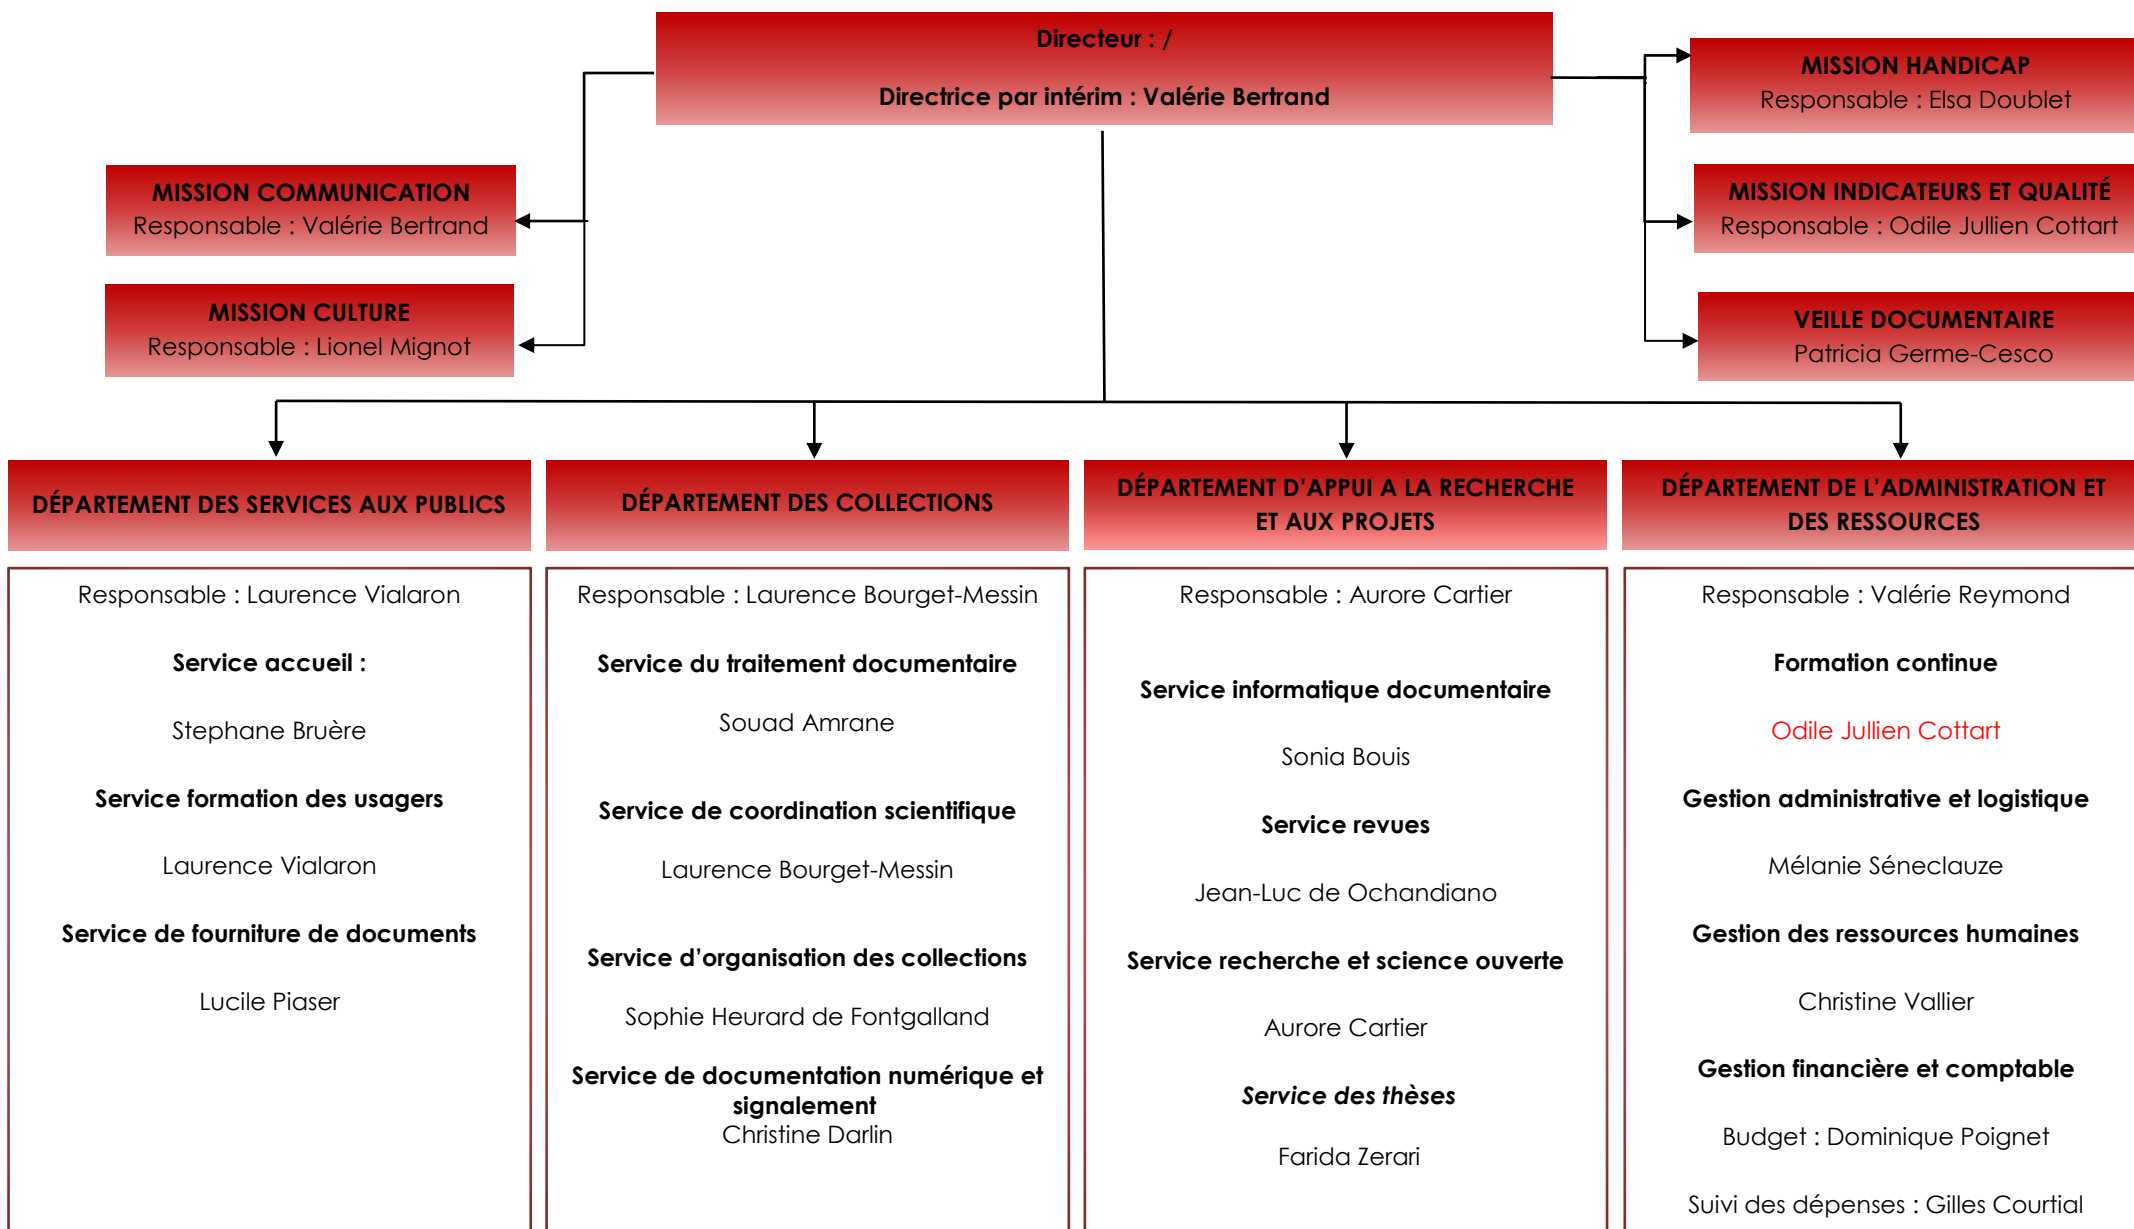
Directeur : /

Directrice par intérim : Valérie Bertrand

MISSION COMMUNICATION
Responsable : Valérie Bertrand

MISSION CULTURE
Responsable : Lionel Mignot

MISSION HANDICAP
Responsable : Elsa Doublet

MISSION INDICATEURS ET QUALITÉ
Responsable : Odile Jullien Cottart

VEILLE DOCUMENTAIRE
Patricia Germe-Cesco

DÉPARTEMENT DES SERVICES AUX PUBLICS

Responsable : Laurence Vialaron

Service accueil :

Stephane Bruère

Service formation des usagers

Laurence Vialaron

Service de fourniture de documents

Lucile Piaser

DÉPARTEMENT DES COLLECTIONS

Responsable : Laurence Bourget-Messin

Service du traitement documentaire

Souad Amrane

Service de coordination scientifique

Laurence Bourget-Messin

Service d'organisation des collections

Sophie Heurard de Fontgalland

Service de documentation numérique et signalement
Christine Darlin

DÉPARTEMENT D'APPUI A LA RECHERCHE ET AUX PROJETS

Responsable : Aurore Cartier

Service informatique documentaire

Sonia Bouis

Service revues

Jean-Luc de Ochandiano

Service recherche et science ouverte

Aurore Cartier

Service des thèses

Farida Zerari

DÉPARTEMENT DE L'ADMINISTRATION ET DES RESSOURCES

Responsable : Valérie Reymond

Formation continue

Odile Jullien Cottart

Gestion administrative et logistique

Mélanie Séneclauze

Gestion des ressources humaines

Christine Vallier

Gestion financière et comptable

Budget : Dominique Poignet

Suivi des dépenses : Gilles Courtial